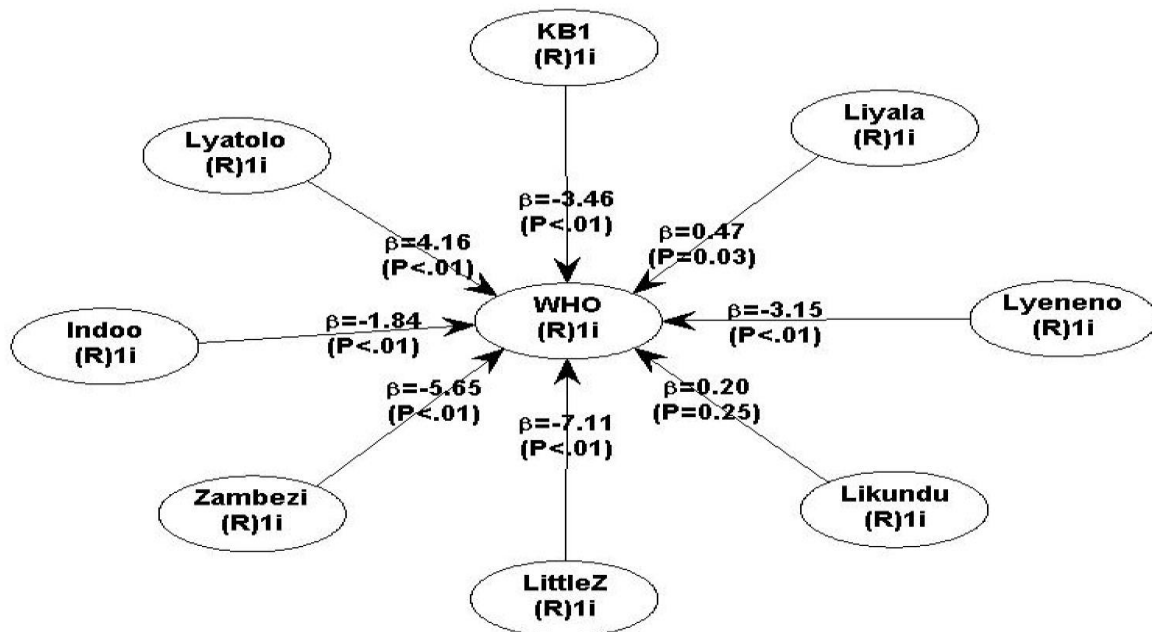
KB1
(R)1i

Liyala
(R)1i

Lyatolo
(R)1i

$\beta$=-3.46
(P<.01)

$\beta$=0.47
(P=0.03)

$\beta$=4.16
(P<.01)

WHO
(R)1i

$\beta$=-3.15
(P<.01)

Lyeneno
(R)1i

Indoo
(R)1i

$\beta$=-1.84
(P<.01)

$\beta$=-5.65
(P<.01)

$\beta$=0.20
(P=0.25)

$\beta$=-7.11
(P<.01)

Zambezi
(R)1i

Likundu
(R)1i

LittleZ
(R)1i